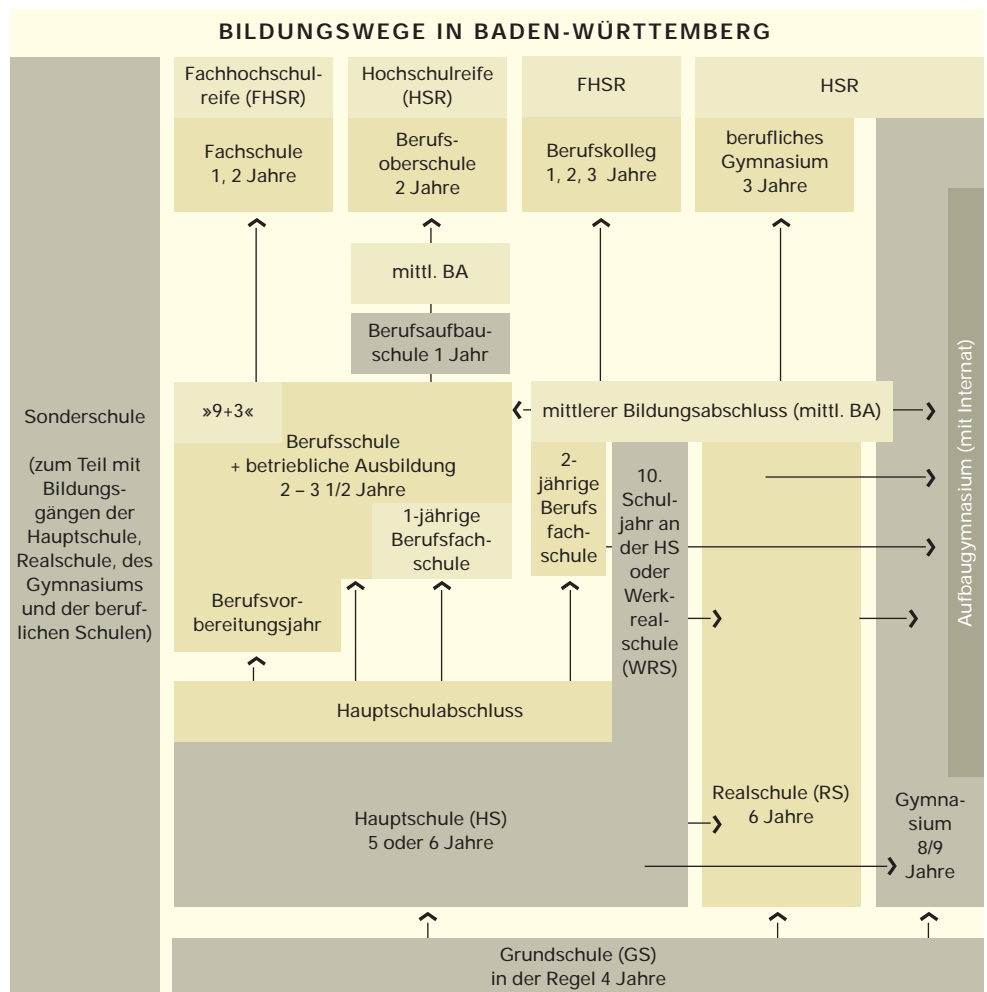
BILDUNGSWEGE IN BADEN-WÜRTTEMBERG

Fachhochschulreife (FHSR)

Hochschulreife (HSR)

FHSR

HSR

Fachschule 1, 2 Jahre

Berufsoberschule 2 Jahre

Berufskolleg 1, 2, 3 Jahre

berufliches Gymnasium 3 Jahre

mittl. BA

Berufsaufbauschule 1 Jahr

Sonderschule

(zum Teil mit Bildungsgängen der Hauptschule, Realschule, des Gymnasiums und der beruflichen Schulen)

»9+3«

Berufsschule + betriebliche Ausbildung 2 – 3 1/2 Jahre

mittlerer Bildungsabschluss (mittl. BA)

Aufbaugymnasium (mit Internat)

1-jährige Berufsfachschule

2-jährige Berufs fachschule

10. Schuljahr an der HS oder Werkrealschule (WRS)

Berufsvorbereitungsjahr

Hauptschulabschluss

Hauptschule (HS) 5 oder 6 Jahre

Realschule (RS) 6 Jahre

Gymnasium 8/9 Jahre

Grundschule (GS) in der Regel 4 Jahre